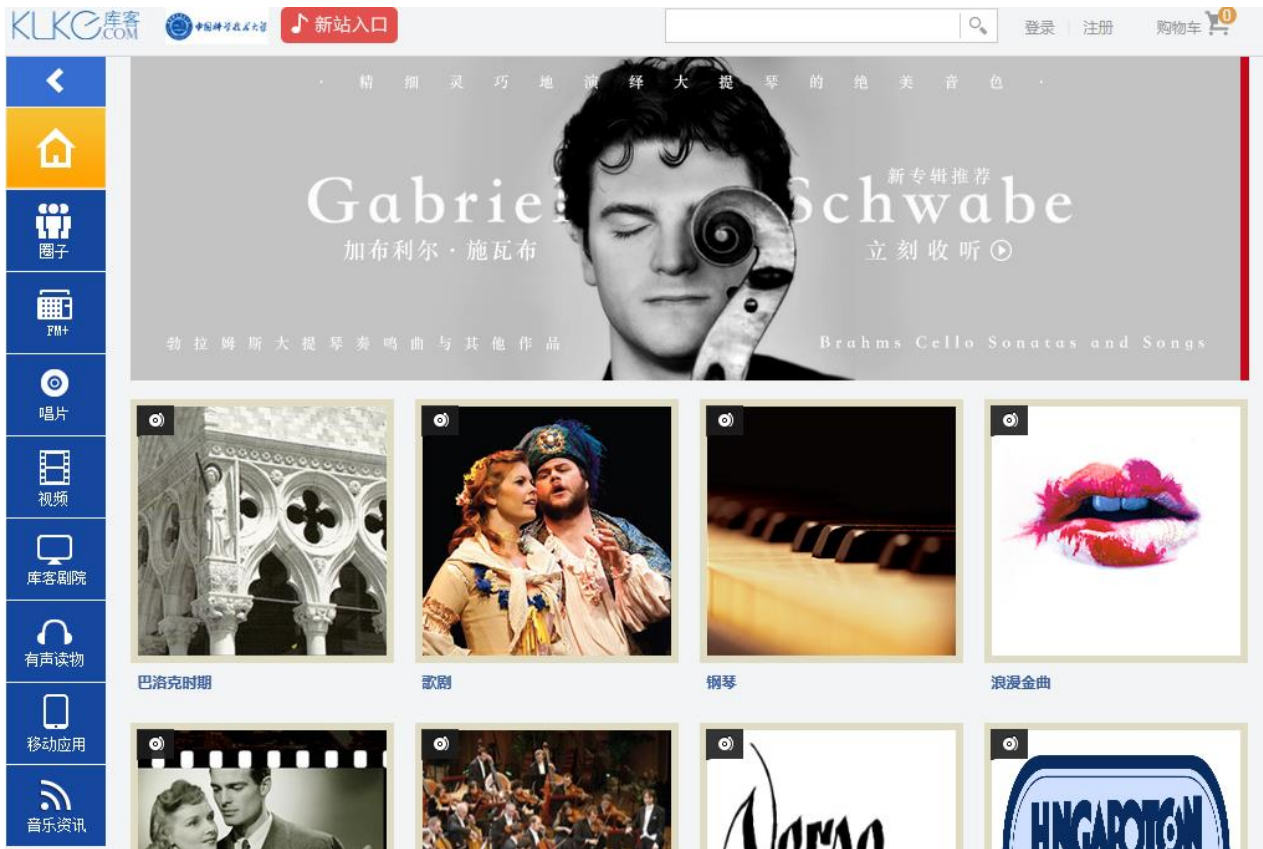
KLKC 库客 COM

中国科学技术大学

新站入口

登录 注册 购物车 0

圈子

FM+

唱片

视频

库客剧院

有声读物

移动应用

音乐资讯

· 精 细 灵 巧 地 演 绎 大 提 琴 的 绝 美 音 色 ·

Gabriel Schwabe

新专辑推荐

加布利尔 · 施瓦布

立 刻 收 听

勃 拉 姆 斯 大 提 琴 奏 鸣 曲 与 其 他 作 品

Brahms Cello Sonatas and Songs

巴洛克时期

歌剧

钢琴

浪漫金曲

HUNGAROTON